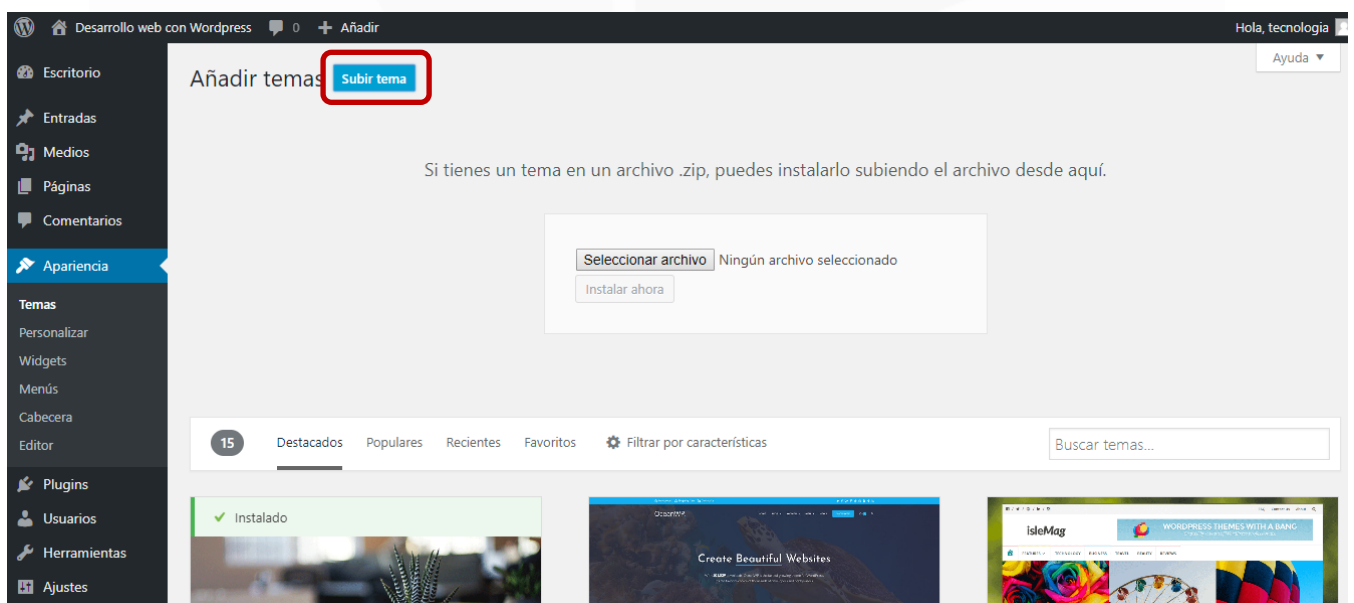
Desarrollo web con Wordpress 0 Añadir

Hola, tecnologia

Escritorio
Entradas
Medios
Páginas
Comentarios
Apariencia
Temas
Personalizar
Widgets
Menús
Cabecera
Editor
Plugins
Usuarios
Herramientas
Ajustes

Añadir temas Subir tema

Ayuda ▼

Si tienes un tema en un archivo .zip, puedes instalarlo subiendo el archivo desde aquí.

Seleccionar archivo Ningún archivo seleccionado

Instalar ahora

15 Destacados Populares Recientes Favoritos Filtrar por características

Buscar temas...

Instalado

Create Beautiful Websites

isleMag

WORDPRESS THEMES WITH A BANG